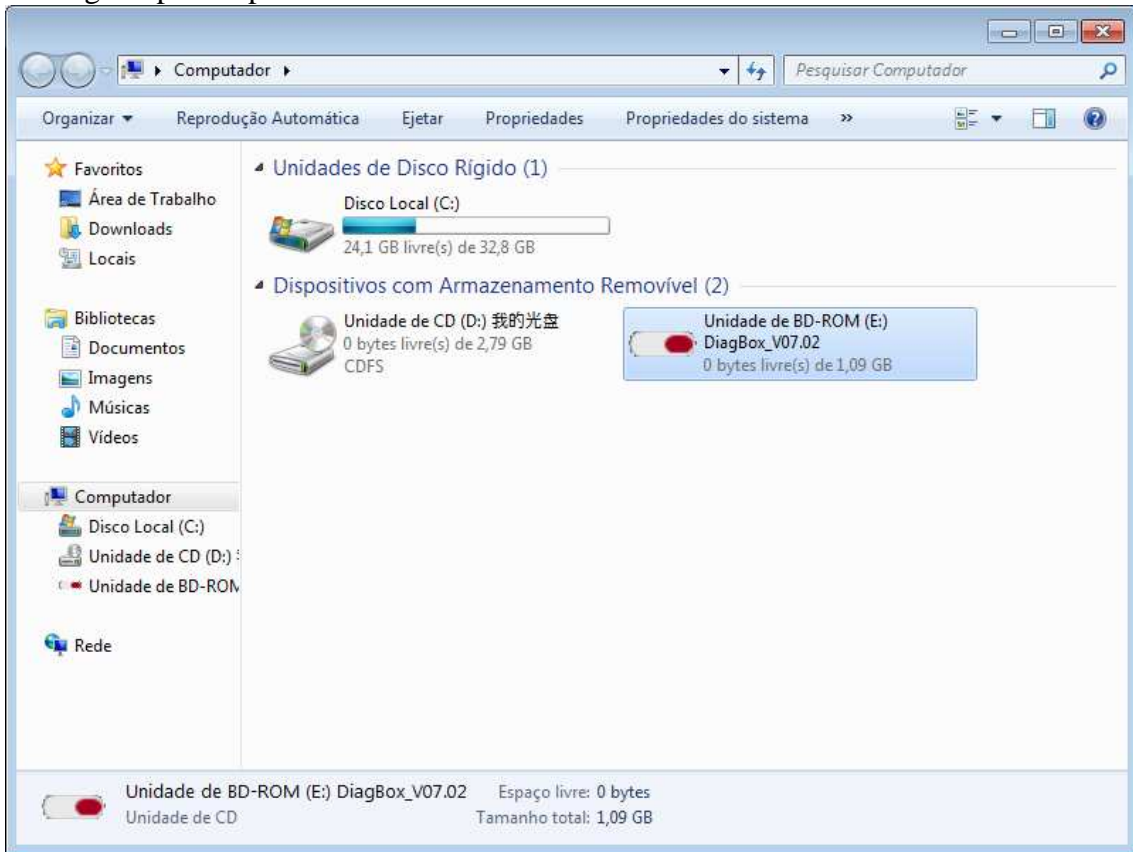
Computador ▸

Pesquisar Computador

Organizar ▾ Reprodução Automática Ejetar Propriedades Propriedades do sistema »

Favoritos
Área de Trabalho
Downloads
Locais

Bibliotecas
Documentos
Imagens
Músicas
Vídeos

Computador
Disco Local (C:)
Unidade de CD (D:)
Unidade de BD-ROM

Rede

Unidades de Disco Rígido (1)

Disco Local (C:)
24,1 GB livre(s) de 32,8 GB

Dispositivos com Armazenamento Removível (2)

Unidade de CD (D:) 我的光盘
0 bytes livre(s) de 2,79 GB
CDFS

Unidade de BD-ROM (E:)
DiagBox_V07.02
0 bytes livre(s) de 1,09 GB

Unidade de BD-ROM (E:) DiagBox_V07.02 Espaço livre: 0 bytes
Unidade de CD Tamanho total: 1,09 GB